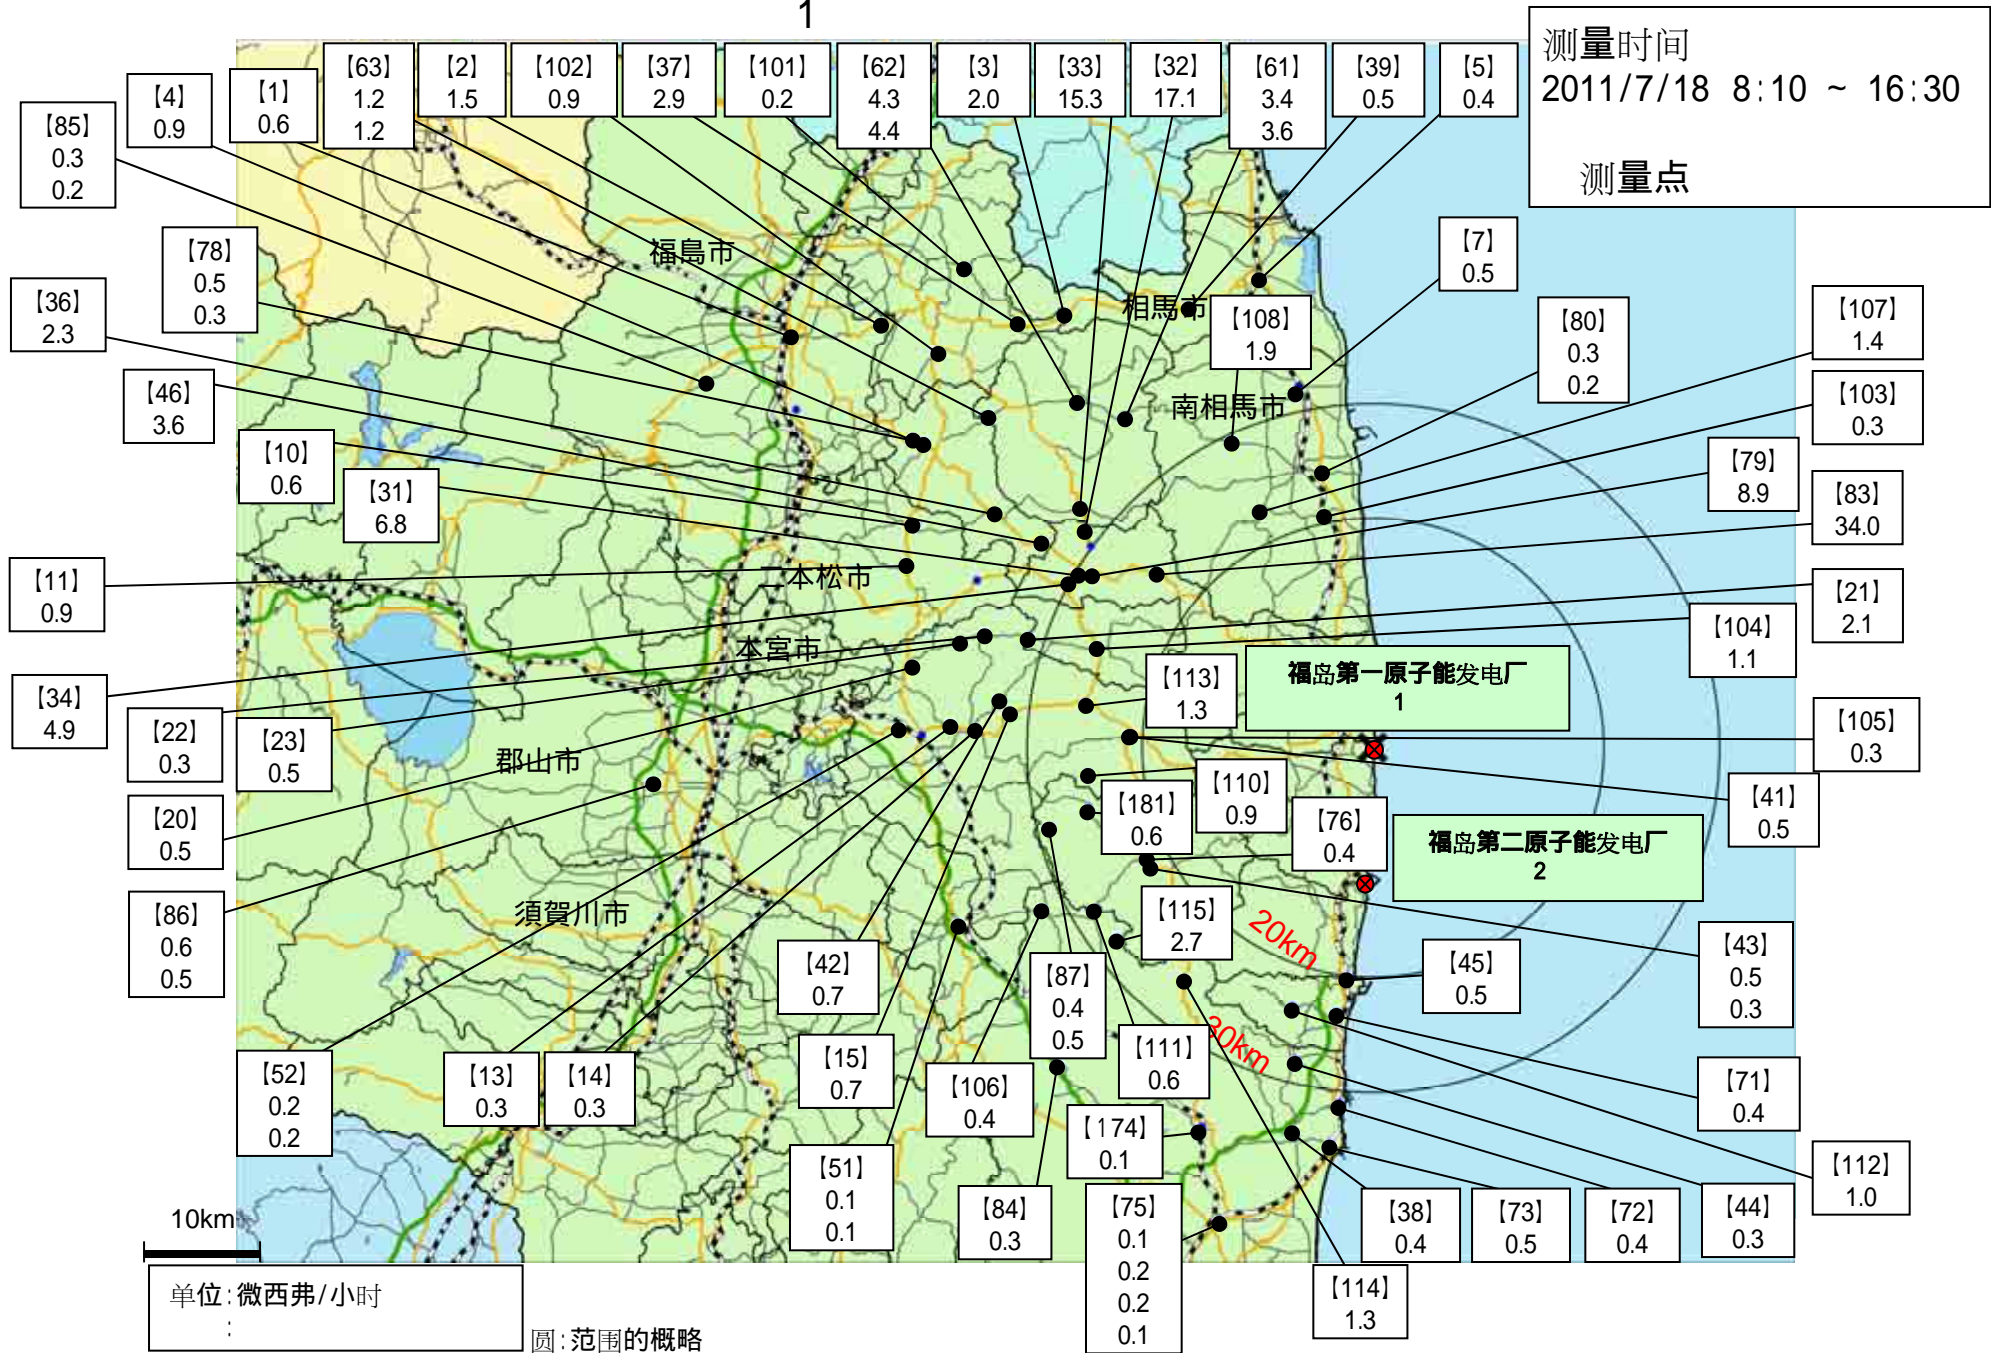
1

测量时间
2011/7/18 8:10 ~ 16:30

测量点

【85】 0.3 0.2
【4】 0.9
【1】 0.6
【63】 1.2 1.2
【2】 1.5
【102】 0.9
【37】 2.9
【101】 0.2
【62】 4.3 4.4
【3】 2.0
【33】 15.3
【32】 17.1
【61】 3.4 3.6
【39】 0.5
【5】 0.4
【7】 0.5
【78】 0.5 0.3
【36】 2.3
【46】 3.6
【10】 0.6
【31】 6.8
【108】 1.9
【80】 0.3 0.2
【107】 1.4
【103】 0.3
【79】 8.9
【83】 34.0
【11】 0.9
【21】 2.1
【104】 1.1
【34】 4.9
【22】 0.3
【23】 0.5
【113】 1.3
【105】 0.3
【41】 0.5
【20】 0.5
【181】 0.6
【110】 0.9
【76】 0.4
【86】 0.6 0.5
【115】 2.7
【43】 0.5 0.3
【42】 0.7
【87】 0.4 0.5
【45】 0.5
【52】 0.2 0.2
【13】 0.3
【14】 0.3
【15】 0.7
【106】 0.4
【111】 0.6
【71】 0.4
【112】 1.0
【174】 0.1
【51】 0.1 0.1
【84】 0.3
【75】 0.1 0.2 0.2 0.1
【38】 0.4
【73】 0.5
【72】 0.4
【44】 0.3
【114】 1.3

福島市
相馬市
南相馬市
二本松市
本宮市
郡山市
須賀川市

福岛第一原子能发电厂
1

福岛第二原子能发电厂
2

20km
30km

10km

单位:微西弗/小时
:

圆:范围的概略